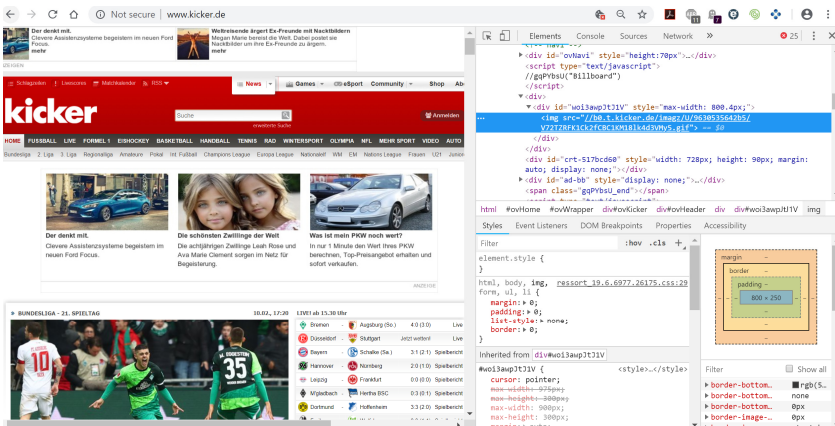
Not secure | www.kicker.de

Der denkt mit.
Clevere Assistenzsysteme begeistern im neuen Ford Focus.
mehr

Weltreisende ärgert Ex-Freunde mit Nacktbildern
Megan Marie bereist die Welt. Dabei postet sie Nacktbilder um ihre Ex-Freunde zu ärgern.
mehr

ANZEIGE

Schlagzeilen | Liveticker | Matchkalender | RSS

News | Games | eSport | Community | Shop | Ab

kicker

Suche | erweiterte Suche | Anmelden

HOME | FUSSBALL | LIVE | FORMEL 1 | EISHOCKEY | BASKETBALL | HANDBALL | TENNIS | RAD | WINTERSPORT | OLYMPIA | NFL | MEHR SPORT | VIDEO | AUTO

Bundesliga | 2. Liga | 3. Liga | Regionalliga | Amateure | Pokal | Int. Fußball | Champions League | Europa League | Nationalelf | WM | EM | Nations League | Frauen | U21 | Junior

Der denkt mit.
Clevere Assistenzsysteme begeistern im neuen Ford Focus.

Die schönsten Zwillinge der Welt
Die achtjährigen Zwillinge Leah Rose und Ava Marie Clement sorgen im Netz für Begeisterung.

Was ist mein PKW noch wert?
In nur 1 Minute den Wert Ihres PKW berechnen, Top-Preisangebot erhalten und sofort verkaufen.

ANZEIGE

BUNDESLIGA - 21. SPIELTAG | 10.02., 17:20 | LIVE! ab 15.30 Uhr

| | | | |
|---|---|---|---|
| Bremen | Augsburg (So.) | 4:0 (3:0) | Live |
| Düsseldorf | Stuttgart | Jetzt wetten! | Live |
| Bayern | Schalke (Sa.) | 3:1 (2:1) | Spielbericht |
| Hannover | Nürnberg | 2:0 (1:0) | Spielbericht |
| Leipzig | Frankfurt | 0:0 (0:0) | Spielbericht |
| M'gladbach | Hertha BSC | 0:3 (0:1) | Spielbericht |
| Dortmund | Hoffenheim | 3:3 (2:0) | Spielbericht |

Elements | Console | Sources | Network | » | 25

<div id="ovNavi" style="height:70px">…</div>
<script type="text/javascript">
//gqPYbsU("Billboard")
</script>
<div>
<div id="woi3awpJt1V" style="max-width: 800.4px;">
<img src="//b0.t.kicker.de/imagz/U/9630535642b5/V72TZRFK1K2fCBCiKM18lk4d3vMyS.gif"> == $0
</div>
<div id="crt-517bcd60" style="width: 728px; height: 90px; margin: auto; display: none;"></div>
<div id="ad-bb" style="display: none;">…</div>
<span class="gqPYbsU_end"></span>

html | #ovHome | div#ovWrapper | div#ovKicker | div#ovHeader | div | div#woi3awpJt1V | img

Styles | Event Listeners | DOM Breakpoints | Properties | Accessibility

Filter | :hov | .cls | +

element.style {
}

html, body, img, form, ul, li { ressort_19.6.6977.26175.css:29
margin: ▸ 0;
padding: ▸ 0;
list-style: ▸ none;
border: ▸ 0;
}

Inherited from div#woi3awpJt1V

#woi3awpJt1V { <style>…</style>
cursor: pointer;
max-width: 975px;
max-height: 300px;
max-width: 900px;
max-height: 300px;

margin –
border –
padding –
800 × 250
– – –

Filter | Show all
▸ border-bottom… ■rgb(5…
▸ border-bottom… none
▸ border-bottom… 0px
▸ border-image-… 0px